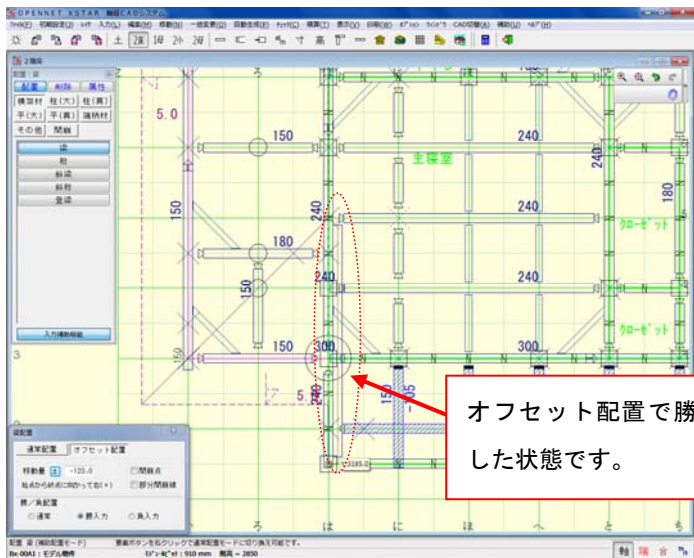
OPENNET XSTAR 軸組CADシステム

ﾌｧｲﾙ(F) 初期設定(I) ﾅﾋﾞ 入力(L) 編集(E) 移動(M) 一括変更(J) 自動生成(G) ﾁｪｯｸ(C) 積算(T) 表示(V) 印刷(P) ｵﾌﾟｼｮﾝ ｳｨﾝﾄﾞｳ CAD切替(A) 補助(U) ﾍﾙﾌﾟ(H)

2階床

配置：梁

配置 削除 属性

横架材 柱(大) 柱(真)

平(大) 平(真) 瑞納材

その他 間柱

梁

桁

胴差

母屋

登梁

入力補助機能

5.0

150

240

主寝室

240

180

150

180

240

クローゼット

150

240

240

150

300

240

300

クローゼット

5.

150

05

梁配置

通常配置 オフセット配置

移動量 -120.0 開錠点

始点から終点に向かって右(+) 部分開錠線

勝/負配置

通常 勝入力 負入力

3185.0

オフセット配置で勝

した状態です。

ろ は に ほ へ と

配置 梁 (補助配置モード) 要素ボタンを右クリックで通常配置モードに切り換え可能です。

Bx-00A1：モデル物件 ｸﾞﾘｯﾄﾞﾋﾟｯﾁ：910 mm 高さ = 2850

軸 端 舎